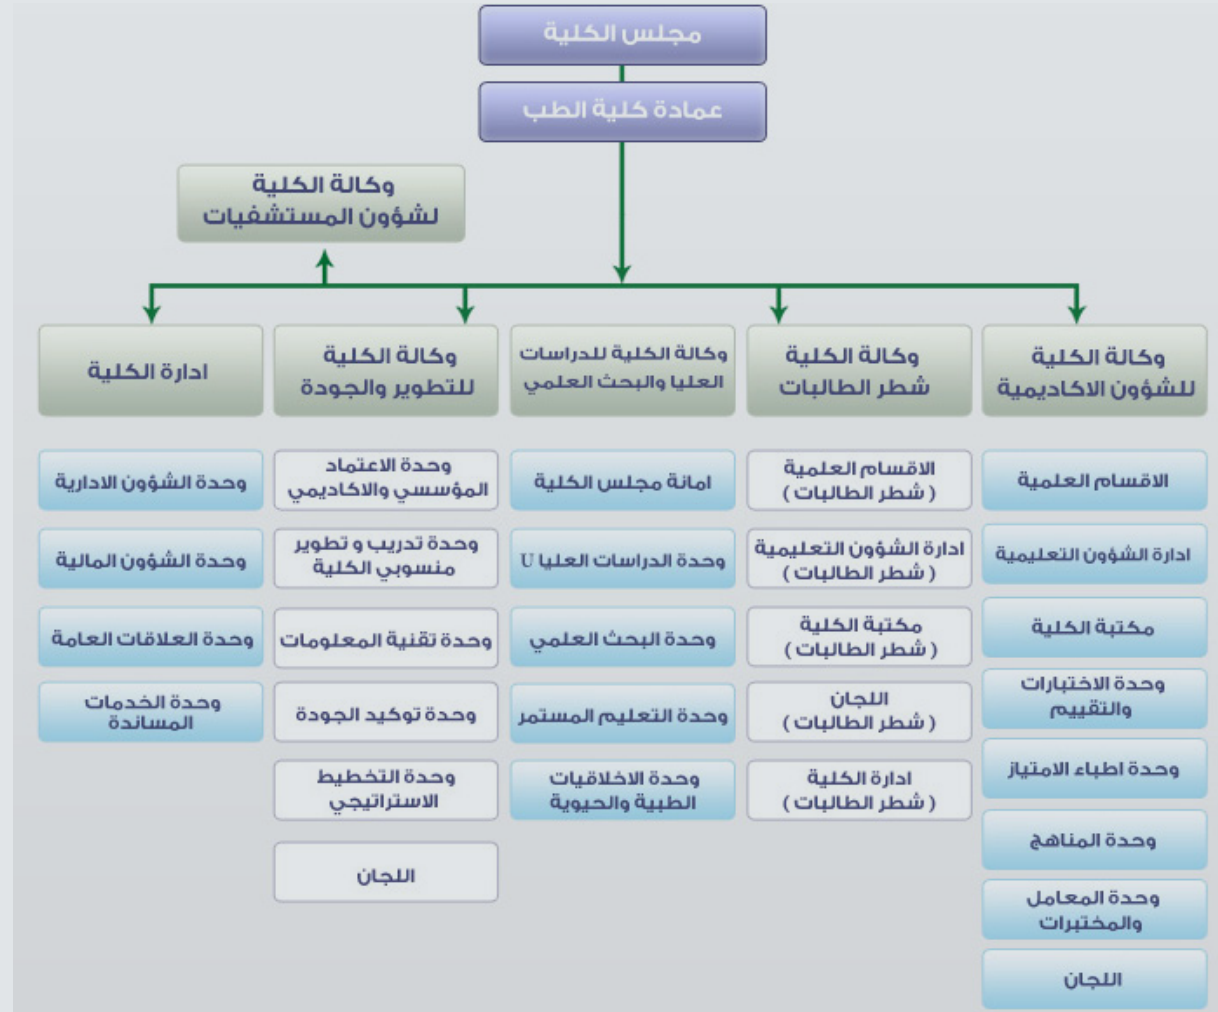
مجلس الكلية

عمادة كلية الطب

وكالة الكلية لشؤون المستشفيات

وكالة الكلية للشؤون الاكاديمية

الاقسام العلمية

ادارة الشؤون التعليمية

مكتبة الكلية

وحدة الاختبارات والتقييم

وحدة اطباء الامتياز

وحدة المناهج

وحدة المعامل والمختبرات

اللجان

وكالة الكلية شطر الطالبات

الاقسام العلمية ( شطر الطالبات )

ادارة الشؤون التعليمية ( شطر الطالبات )

مكتبة الكلية ( شطر الطالبات )

اللجان ( شطر الطالبات )

ادارة الكلية ( شطر الطالبات )

وكالة الكلية للدراسات العليا والبحث العلمي

امانة مجلس الكلية

وحدة الدراسات العليا U

وحدة البحث العلمي

وحدة التعليم المستمر

وحدة الاخلاقيات الطبية والحيوية

وكالة الكلية للتطوير والجودة

وحدة الاعتماد المؤسسي والاكاديمي

وحدة تدريب و تطوير منسوبي الكلية

وحدة تقنية المعلومات

وحدة توكيد الجودة

وحدة التخطيط الاستراتيجي

اللجان

ادارة الكلية

وحدة الشؤون الادارية

وحدة الشؤون المالية

وحدة العلاقات العامة

وحدة الخدمات المساندة